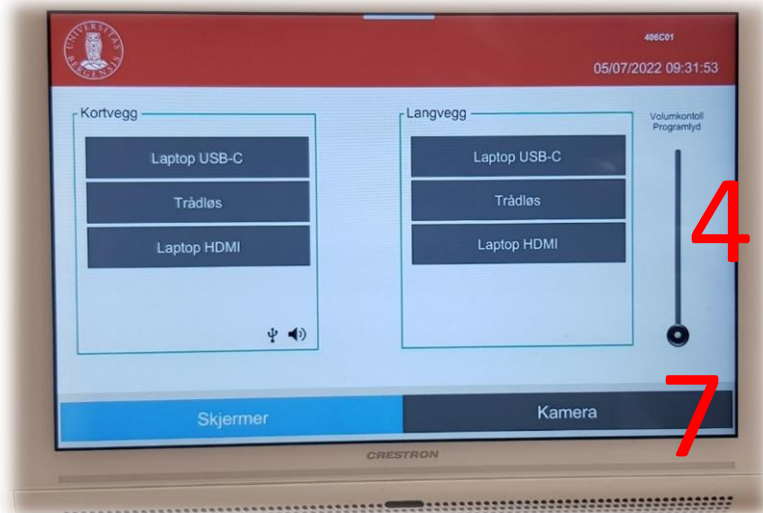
UNIVERSITAS BERGENSIS

406C01

05/07/2022 09:31:53

Kortvegg

Laptop USB-C

Trådløs

Laptop HDMI

Langvegg

Laptop USB-C

Trådløs

Laptop HDMI

Volumkontoll Programlyd

4

7

Skjermer

Kamera

CRESTRON